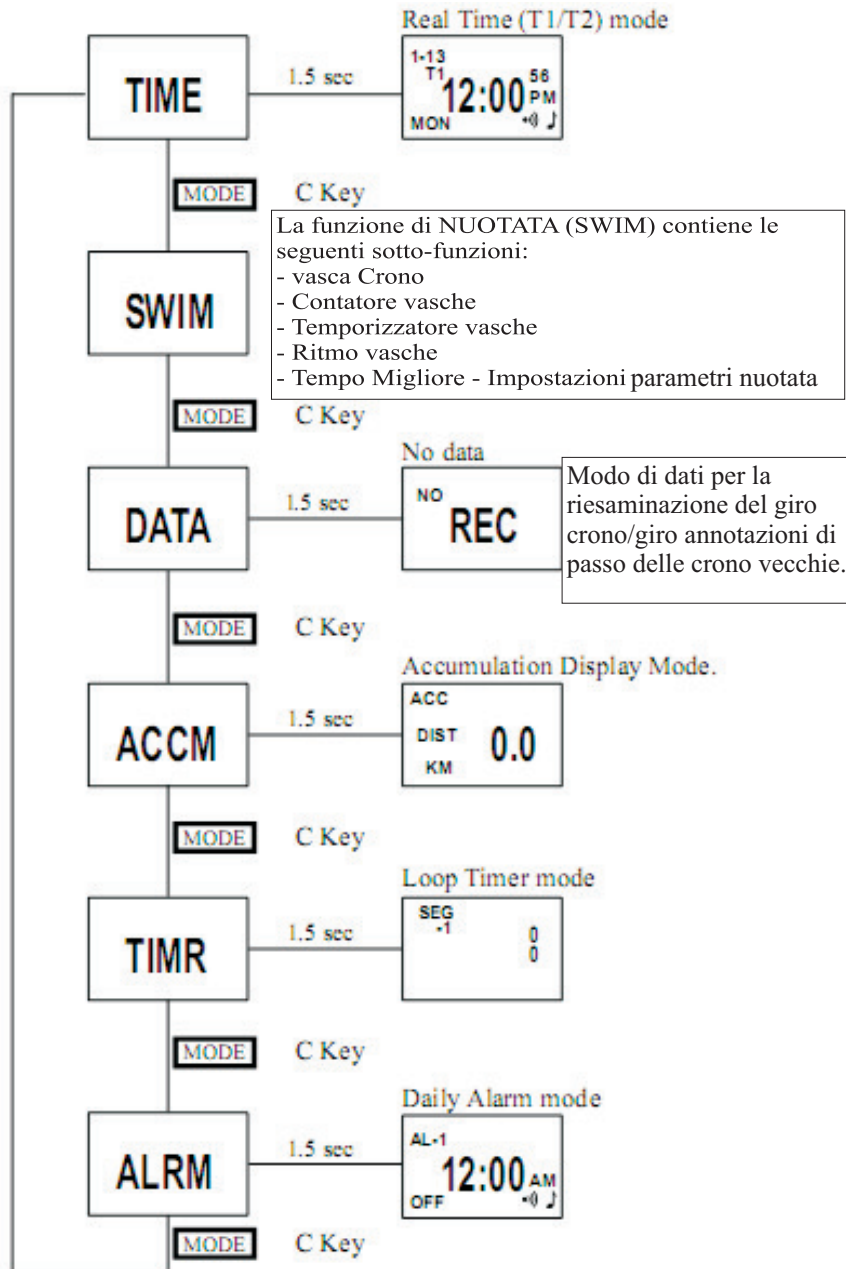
Real Time (T1/T2) mode

TIME

1.5 sec

1-13
T1
12:00 56 PM
MON

MODE C Key

La funzione di NUOTATA (SWIM) contiene le seguenti sotto-funzioni:
- vasca Crono
- Contatore vasche
- Temporizzatore vasche
- Ritmo vasche
- Tempo Migliore - Impostazioni parametri nuotata

SWIM

MODE C Key

No data

DATA

1.5 sec

NO
REC

Modo di dati per la riesaminazione del giro crono/giro annotazioni di passo delle crono vecchie.

MODE C Key

Accumulation Display Mode.

ACCM

1.5 sec

ACC
DIST 0.0
KM

MODE C Key

Loop Timer mode

TIMR

1.5 sec

SEG
-1
0
0

MODE C Key

Daily Alarm mode

ALRM

1.5 sec

AL-1
12:00 AM
OFF

MODE C Key